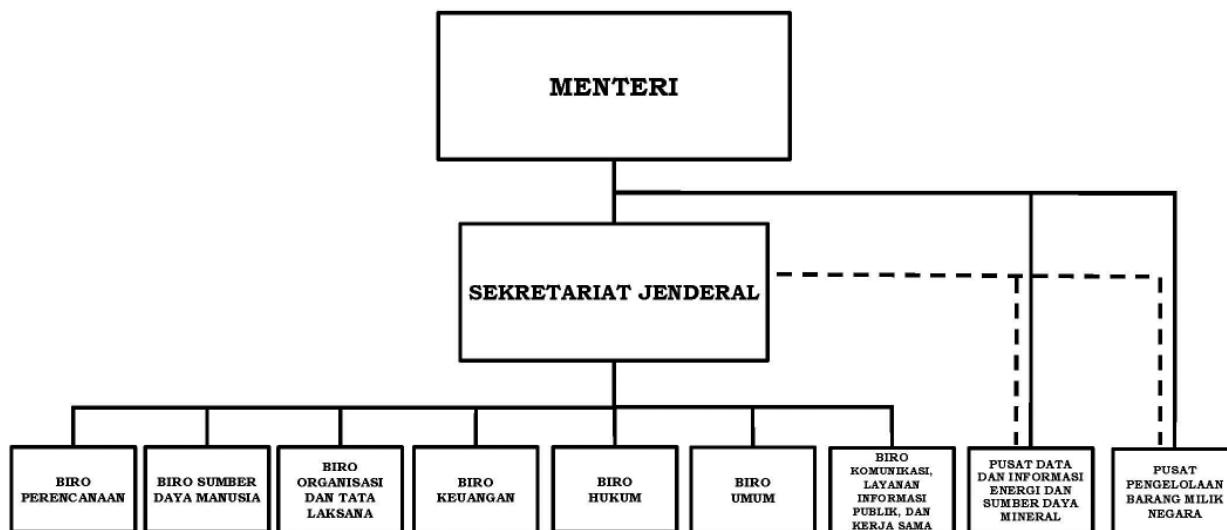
MENTERI

SEKRETARIAT JENDERAL

BIRO PERENCANAAN

BIRO SUMBER DAYA MANUSIA

BIRO ORGANISASI DAN TATA LAKSANA

BIRO KEUANGAN

BIRO HUKUM

BIRO UMUM

BIRO KOMUNIKASI, LAYANAN INFORMASI PUBLIK, DAN KERJA SAMA

PUSAT DATA DAN INFORMASI ENERGI DAN SUMBER DAYA MINERAL

PUSAT PENGELOLAAN BARANG MILIK NEGARA